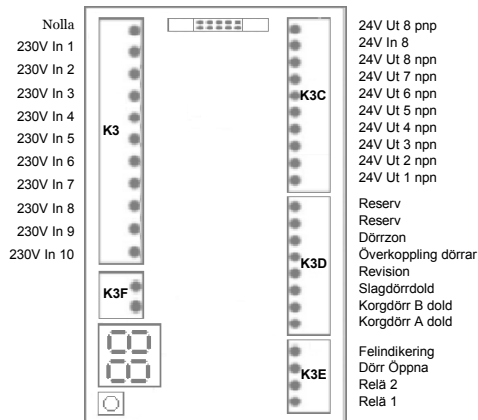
Nolla
230V In 1
230V In 2
230V In 3
230V In 4
230V In 5
230V In 6
230V In 7
230V In 8
230V In 9
230V In 10

K3

K3F

K3C

24V Ut 8 pnp
24V In 8
24V Ut 8 npn
24V Ut 7 npn
24V Ut 6 npn
24V Ut 5 npn
24V Ut 4 npn
24V Ut 3 npn
24V Ut 2 npn
24V Ut 1 npn

K3D

Reserv
Reserv
Dörrzon
Överkoppling dörrar
Revision
Slagdörrdold
Korgdörr B dold
Korgdörr A dold

K3E

Felindikering
Dörr Öppna
Relä 2
Relä 1